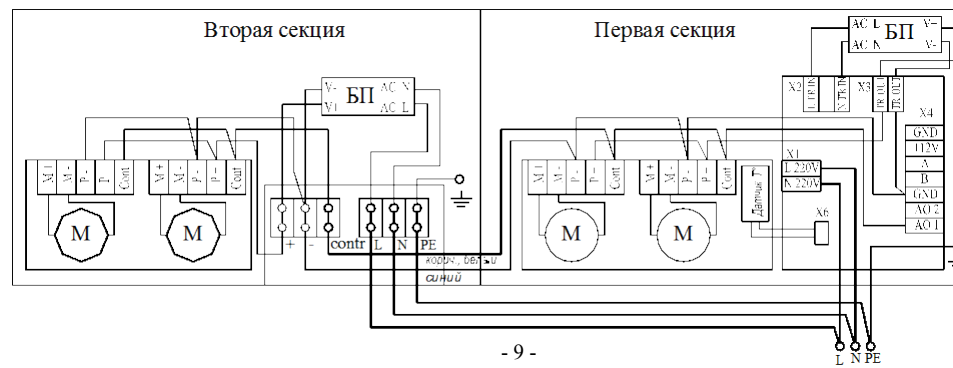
Вторая секция

Первая секция

БП
V-
V+
AC N
AC L

БП
AC L
AC N
V-
V+

M+
M-
P+
P-
Com

M+
M-
P+
P-
Com

M

M

+
-
contr
L
N
PE

корич, белый
синий

M+
M-
P+
P-
Com

M+
M-
P+
P-
Com

M

M

Датчик T

X2
1 LED IN
S TR IN
X3
TR OUT
TR OUT

X1
L 220V
N 220V

X6

X4
GND
+12V
A
B
GND
AO 2
AO 1

L
N
PE

- 9 -